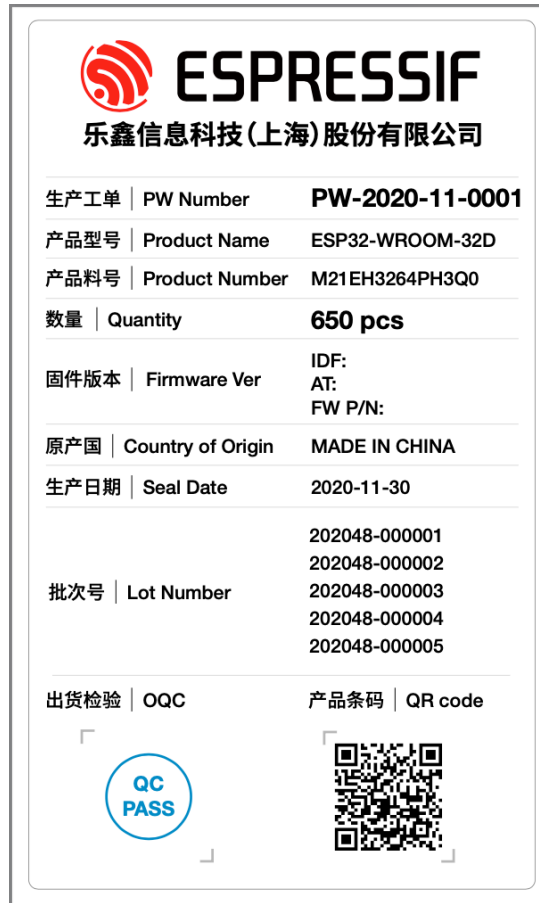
ESPRESSIF
乐鑫信息科技(上海)股份有限公司

| | |
|---|---|
| 生产工单 \| PW Number | PW-2020-11-0001 |
| 产品型号 \| Product Name | ESP32-WROOM-32D |
| 产品料号 \| Product Number | M21EH3264PH3Q0 |
| 数量 \| Quantity | 650 pcs |
| 固件版本 \| Firmware Ver | IDF: AT: FW P/N: |
| 原产国 \| Country of Origin | MADE IN CHINA |
| 生产日期 \| Seal Date | 2020-11-30 |
| 批次号 \| Lot Number | 202048-000001 202048-000002 202048-000003 202048-000004 202048-000005 |

出货检验 | OQC

产品条码 | QR code

QC PASS